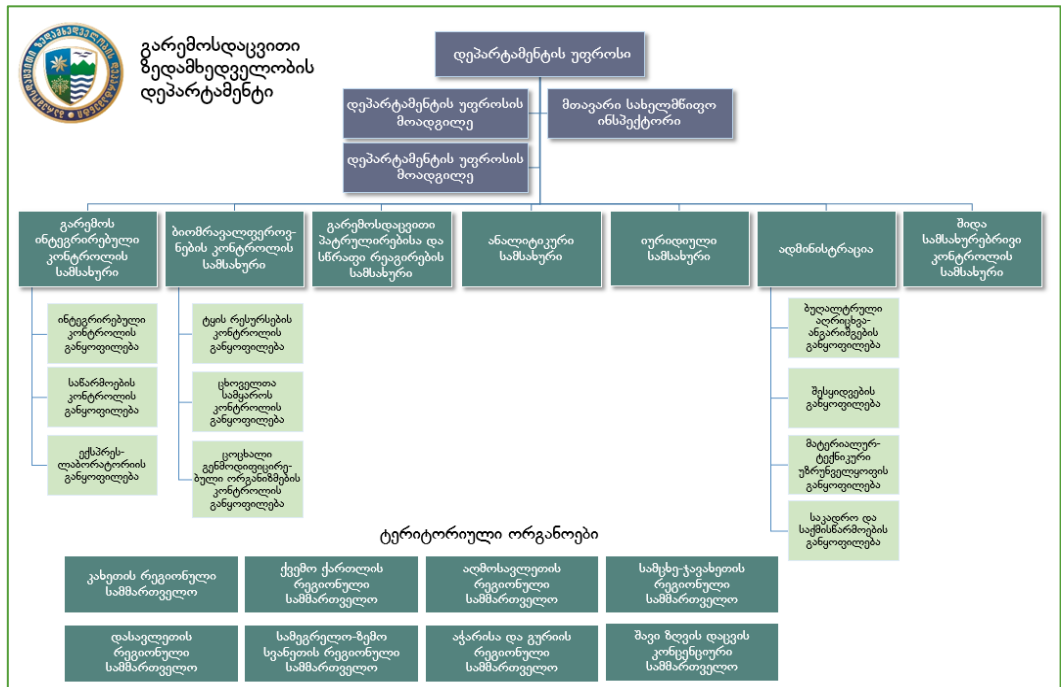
გარემოსდაცვითი ზედამხედველობის დეპარტამენტი

დეპარტამენტის უფროსი

დეპარტამენტის უფროსის მოადგილე

მთავარი სახელმწიფო ინსპექტორი

დეპარტამენტის უფროსის მოადგილე

გარემოს ინტეგრირებული კონტროლის სამსახური

ინტეგრირებული კონტროლის განყოფილება

საწარმოების კონტროლის განყოფილება

ექსპრეს-ლაბორატორიის განყოფილება

ბიომრავალფეროვნების კონტროლის სამსახური

ტყის რესურსების კონტროლის განყოფილება

ცხოველთა სამყაროს კონტროლის განყოფილება

ცოცხალი გენმოდიფიცირებული ორგანიზმების კონტროლის განყოფილება

გარემოსდაცვითი პატრულირებისა და სწრაფი რეაგირების სამსახური

ანალიტიკური სამსახური

იურიდიული სამსახური

ადმინისტრაცია

ბუღალტრული აღრიცხვა-ანგარიშგების განყოფილება

შესყიდვების განყოფილება

მატერიალურ-ტექნიკური უზრუნველყოფის განყოფილება

საკადრო და საქმისწარმოების განყოფილება

შიდა სამსახურებრივი კონტროლის სამსახური

ტერიტორიული ორგანოები

კახეთის რეგიონული სამმართველო

ქვემო ქართლის რეგიონული სამმართველო

აღმოსავლეთის რეგიონული სამმართველო

სამცხე-ჯავახეთის რეგიონული სამმართველო

დასავლეთის რეგიონული სამმართველო

სამეგრელო-ზემო სვანეთის რეგიონული სამმართველო

აჭარისა და გურიის რეგიონული სამმართველო

შავი ზღვის დაცვის კონცენციური სამმართველო